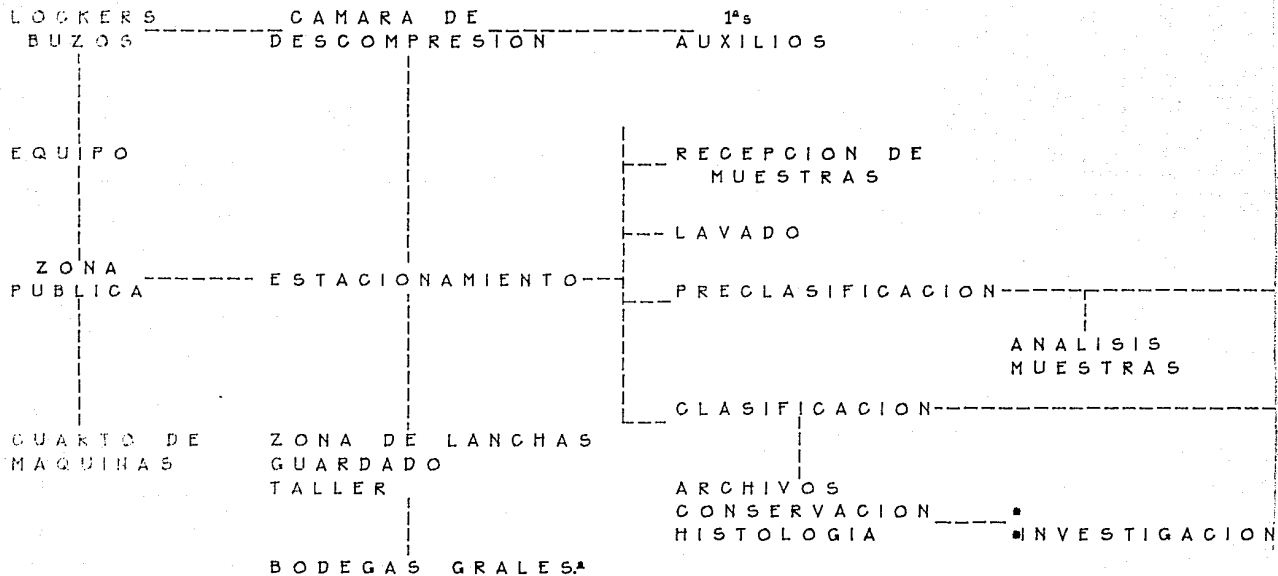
LOCKERS BUZOS

CAMARA DE DESCOMPRESION

1ªs AUXILIOS

EQUIPO

RECEPCION DE MUESTRAS

LAVADO

ZONA PUBLICA

ESTACIONAMIENTO

PRECLASIFICACION

ANALISIS MUESTRAS

CUARTO DE MAQUINAS

ZONA DE LANCHAS GUARDADO TALLER

CLASIFICACION

ARCHIVOS CONSERVACION HISTOLOGIA

INVESTIGACION

BODEGAS GRALES.ª